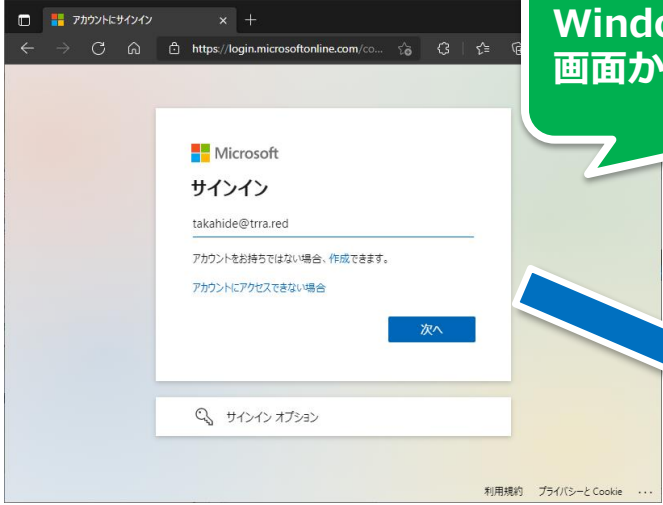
アカウントにサインイン
https://login.microsoftonline.com/co...

Windo
画面か

Microsoft
サインイン
takahide@trra.red
アカウントをお持ちではない場合、作成できます。
アカウントにアクセスできない場合
次へ

サインイン オプション

利用規約 プライバシーと Cookie ...